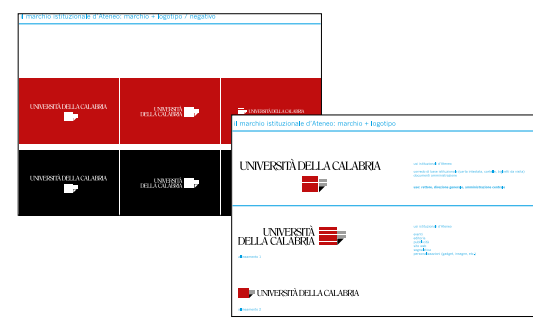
il marchio istituzionale d'Ateneo: marchio + logotipo / negativo

UNIVERSITÀ DELLA CALABRIA

UNIVERSITÀ DELLA CALABRIA

UNIVERSITÀ DELLA CALABRIA

UNIVERSITÀ DELLA CALABRIA

UNIVERSITÀ DELLA CALABRIA

il marchio istituzionale d'Ateneo: marchio + logotipo

UNIVERSITÀ DELLA CALABRIA

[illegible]

UNIVERSITÀ DELLA CALABRIA

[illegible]

UNIVERSITÀ DELLA CALABRIA

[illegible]